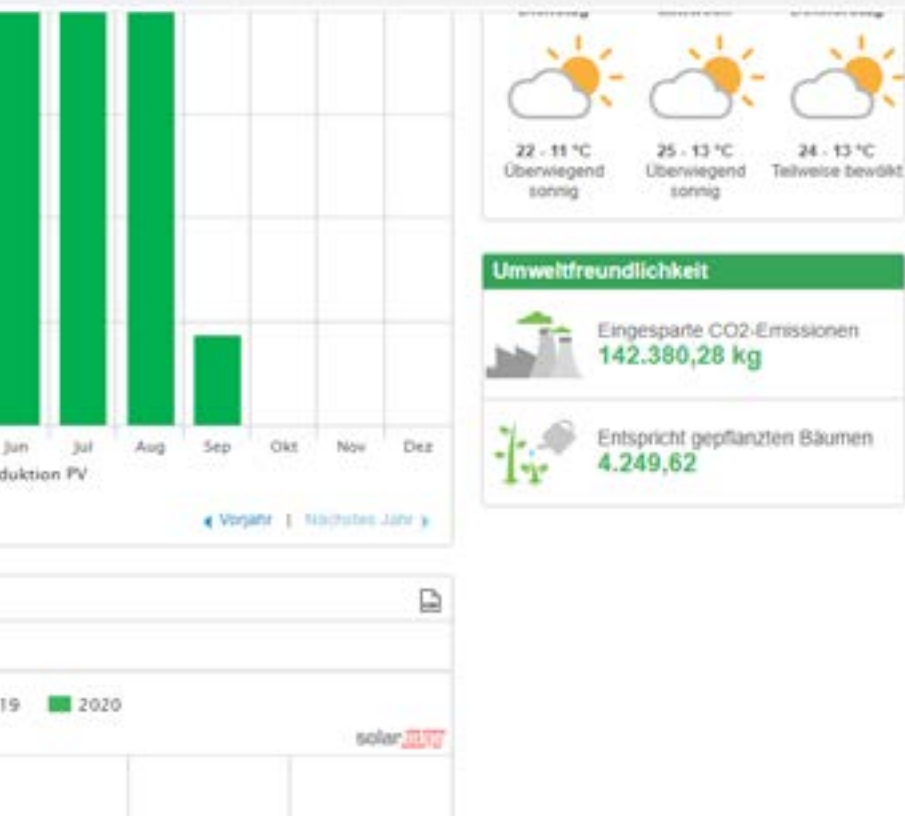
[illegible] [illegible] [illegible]

22 - 11 °C Überwiegend sonnig

25 - 13 °C Überwiegend sonnig

24 - 13 °C Teilweise bewölkt

Umweltfreundlichkeit

Eingesparte CO2-Emissionen
142.380,28 kg

Entspricht gepflanzten Bäumen
4.249,62

Jun Jul Aug Sep Okt Nov Dez

duktion PV

◂ Vorjahr | Nächstes Jahr ▸

19 2020

solar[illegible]